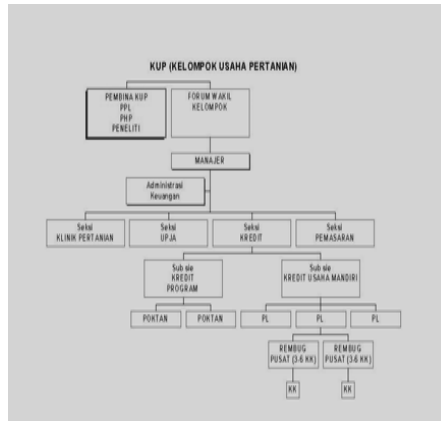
KUP (KELOMPOK USAHA PERTANIAN)

PEMBINA KUP
PPL
PHP
PENELITI

FORUM WAKIL
KELOMPOK

MANAJER

Administrasi
Keuangan

Seksi
KLINIK PERTANIAN

Seksi
UPJA

Seksi
KREDIT

Seksi
PEMASARAN

Sub sie
KREDIT
PROGRAM

Sub sie
KREDIT USAHA MANDIRI

POKTAN

POKTAN

PL

PL

PL

REMBUG
PUSAT (3-6 KK)

REMBUG
PUSAT (3-6 KK)

KK

KK